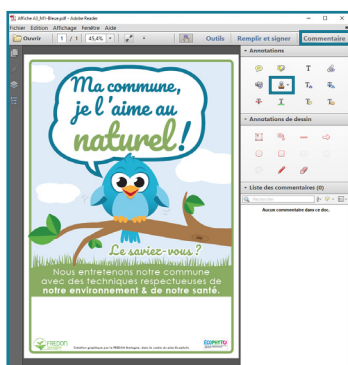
Affiche A3_MY-Bleue.pdf - Adobe Reader
Fichier Edition Affichage Fenêtre Aide
Ouvrir 1 / 1 45,4%
Outils Remplir et signer Commentaire

Ma commune, je l'aime au naturel!

Le saviez-vous ?

Nous entretenons notre commune avec des techniques respectueuses de notre environnement & de notre santé.

FREDON
Création graphique par la FREDON Bretagne, dans le cadre du plan Ecophyto
ECOPHYTO

Annotations
Annotations de dessin
Liste des commentaires (0)
Rechercher
Aucun commentaire dans ce doc.